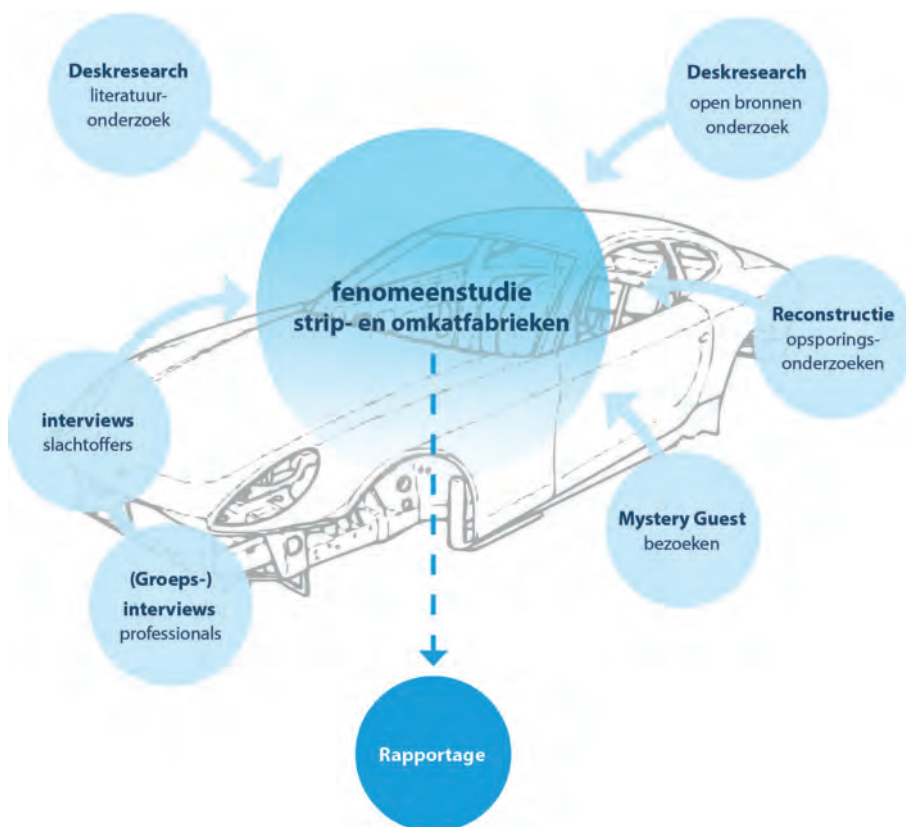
Deskresearch
literatuuronderzoek

Deskresearch
open bronnen onderzoek

fenomeenstudie
strip- en omkatfabrieken

Reconstructie
opsporingsonderzoeken

interviews
slachtoffers

Mystery Guest
bezoeken

(Groeps-)
interviews
professionals

Rapportage